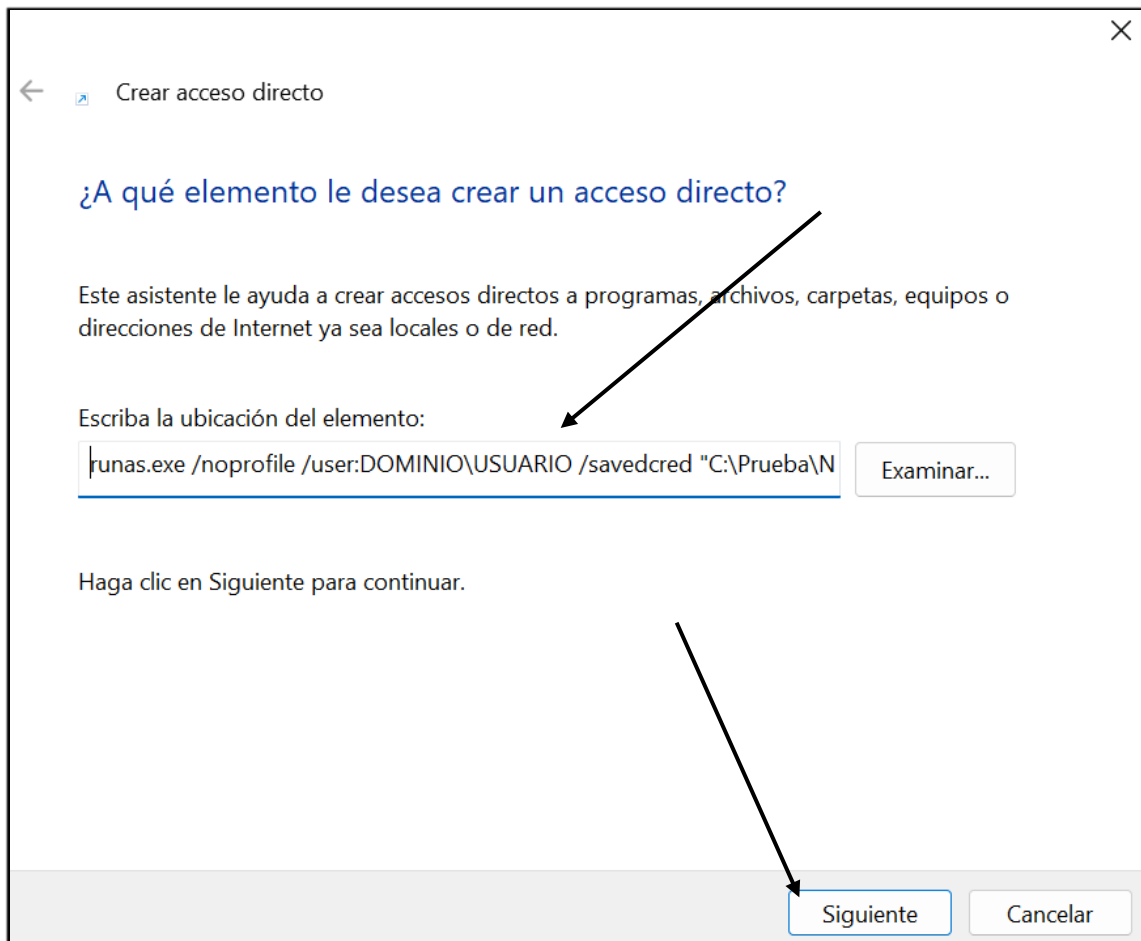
Crear acceso directo

¿A qué elemento le desea crear un acceso directo?

Este asistente le ayuda a crear accesos directos a programas, archivos, carpetas, equipos o direcciones de Internet ya sea locales o de red.

Escriba la ubicación del elemento:

runas.exe /noprofile /user:DOMINIO\USUARIO /savedcred "C:\Prueba\N

Examinar...

Haga clic en Siguiente para continuar.

Siguiente

Cancelar